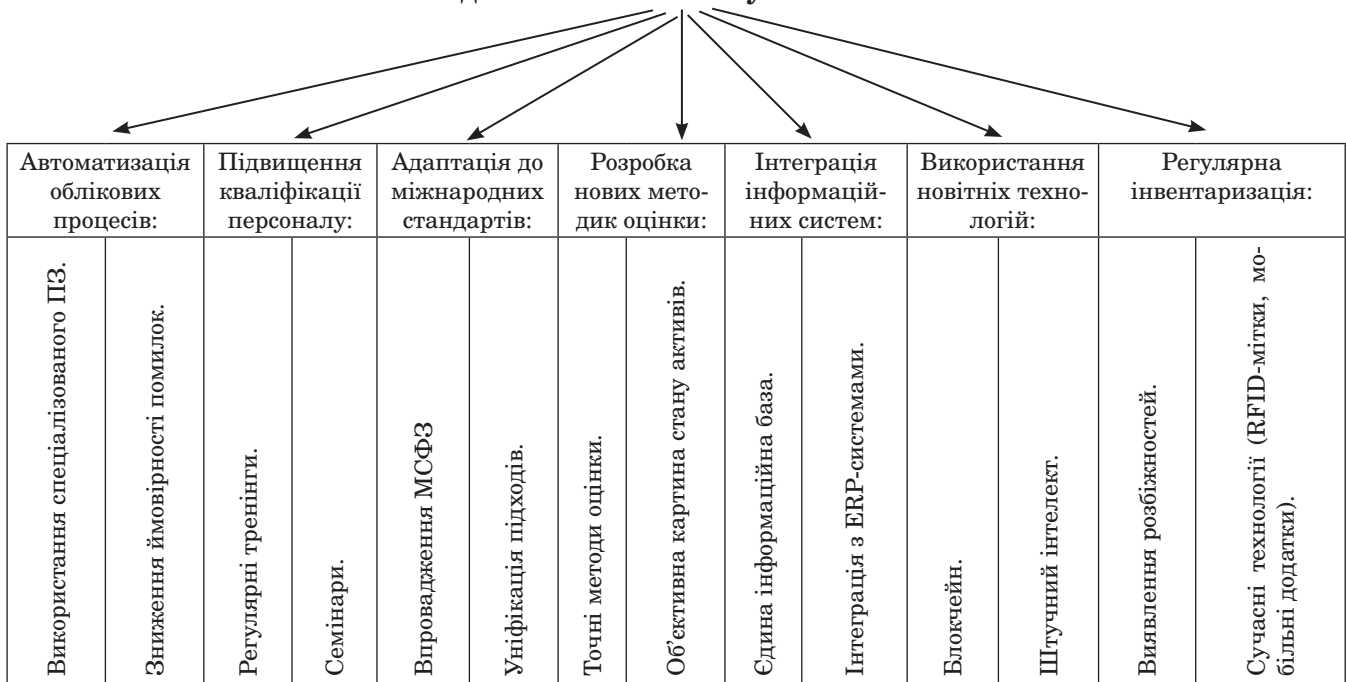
| Автоматизація облікових процесів: | | Підвищення кваліфікації персоналу: | | Адаптація до міжнародних стандартів: | | Розробка нових методик оцінки: | | Інтеграція інформаційних систем: | | Використання новітніх технологій: | | Регулярна інвентаризація: | |
|---|---|---|---|---|---|---|---|---|---|---|---|---|---|
| Використання спеціалізованого ПЗ. | Зниження ймовірності помилок. | Регулярні тренінги. | Семінари. | Впровадження МСФЗ | Уніфікація підходів. | Точні методи оцінки. | Об'єктивна картина стану активів. | Єдина інформаційна база. | Інтеграція з ERP-системами. | Блокчейн. | Штучний інтелект. | Виявлення розбіжностей. | Сучасні технології (RFID-мітки, мобільні додатки). |